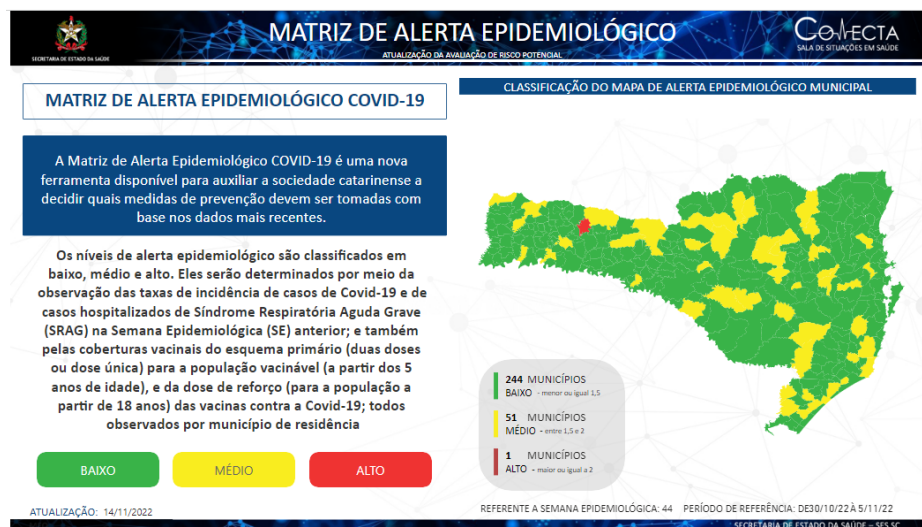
SECRETARIA DE ESTADO DA SAÚDE

MATRIZ DE ALERTA EPIDEMIOLÓGICO

ATUALIZAÇÃO DA AVALIAÇÃO DE RISCO POTENCIAL

CONECTA
SALA DE SITUAÇÕES EM SAÚDE

MATRIZ DE ALERTA EPIDEMIOLÓGICO COVID-19

A Matriz de Alerta Epidemiológico COVID-19 é uma nova ferramenta disponível para auxiliar a sociedade catarinense a decidir quais medidas de prevenção devem ser tomadas com base nos dados mais recentes.

Os níveis de alerta epidemiológico são classificados em baixo, médio e alto. Eles serão determinados por meio da observação das taxas de incidência de casos de Covid-19 e de casos hospitalizados de Síndrome Respiratória Aguda Grave (SRAG) na Semana Epidemiológica (SE) anterior; e também pelas coberturas vacinais do esquema primário (duas doses ou dose única) para a população vacinável (a partir dos 5 anos de idade), e da dose de reforço (para a população a partir de 18 anos) das vacinas contra a Covid-19; todos observados por município de residência

BAIXO MÉDIO ALTO

ATUALIZAÇÃO: 14/11/2022

CLASSIFICAÇÃO DO MAPA DE ALERTA EPIDEMIOLÓGICO MUNICIPAL

244 MUNICÍPIOS
BAIXO - menor ou igual 1,5

51 MUNICÍPIOS
MÉDIO - entre 1,5 e 2

1 MUNICÍPIOS
ALTO - maior ou igual a 2

REFERENTE A SEMANA EPIDEMIOLÓGICA: 44 PERÍODO DE REFERÊNCIA: DE30/10/22 À 5/11/22

SECRETARIA DE ESTADO DA SAÚDE – SES SC